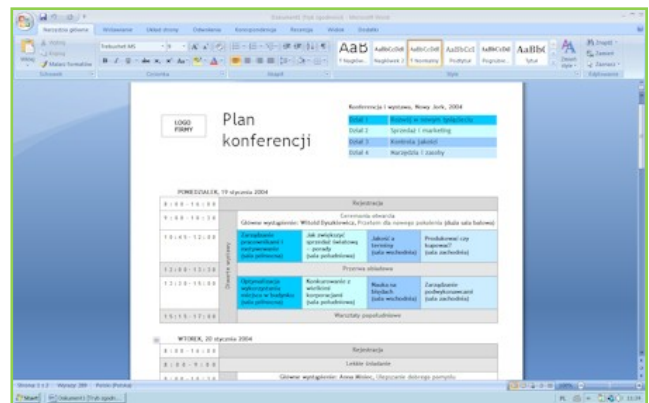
Dokument1 [Tryb zgodności] - Microsoft Word

Narzędzia główne Wstawianie Układ strony Odwołania Korespondencja Recenzja Widok Dodatki

Wytnij Kopiuj Malarz formatów Schowek

Trebuchet MS 9 Czcionka

Akapit

AaB Nagłów... AaBbCcDd Nagłówek 2 AaBbCcDd Normalny AaBbCcI Podtytuł AaBbCcDd Wyróżnie... AaBb( Tytuł Zmień style Style

Znajdź Zamień Zaznacz Edytowanie

LOGO FIRMY

Plan konferencji

Konferencja i wystawa, Nowy Jork, 2004

| Dział 1 | Rozwój w nowym Światłości |
|---|---|
| Dział 2 | Sprzedaż i marketing |
| Dział 3 | Kontrola jakości |
| Dział 4 | Narzędzia i zasoby |

PONIEDZIAŁEK, 19 stycznia 2004

| 8:00 - 9:00 | Rejestracja | | | |
|---|---|---|---|---|
| 9:00 - 10:00 | Ceremonia otwarcia<br>Główne wystąpienie: Witold Dyszkiewicz, Przetrwanie dla nowego pokolenia (duża sala balowa) | | | |
| 10:45 - 12:00 | Zarządzanie pracownikami i motywowanie (sala północna) | Jak zwiększyć sprzedaż światową – porady (sala południowa) | Jakość a terminy (sala wschodnia) | Produkować czy kupować? (sala zachodnia) |
| 12:00 - 13:30 | Przerwa obiadowa | | | |
| 13:30 - 15:00 | Optymalizacja wykorzystania miejsca w budynku (sala północna) | Konkurowanie z wieloma korporacjami (sala południowa) | Nauka na błędach (sala wschodnia) | Zarządzanie podwykonawcami (sala zachodnia) |
| 15:15 - 17:00 | Warsztaty popołudniowe | | | |

Obszar wystawy

WTOREK, 20 stycznia 2004

| 8:00 - 10:00 | Rejestracja |
|---|---|
| 8:00 - 9:00 | Lekkie śniadanie |
| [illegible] | Główne wystąpienie: Anna Wróbel, Ułożenie dobrego pomysłu |

Strona: 1 z 2 Wyrazy: 286 Polski (Polska)

Start Dokument1 [Tryb zgodn...

PL 13:29